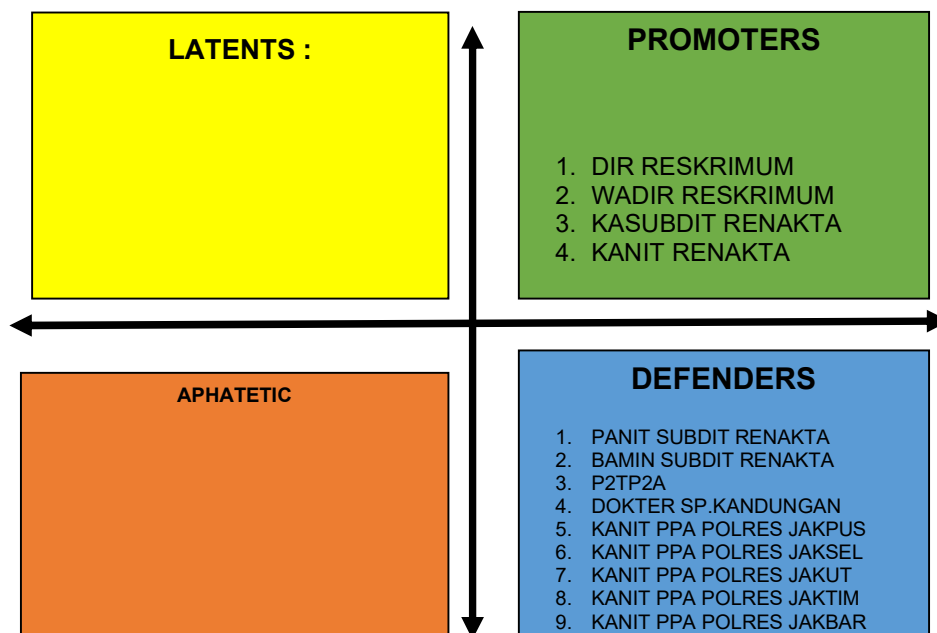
LATENTS :

PROMOTERS

1. DIR RESKRIMUM
2. WADIR RESKRIMUM
3. KASUBDIT RENAKTA
4. KANIT RENAKTA

APHATETIC

DEFENDERS

1. PANIT SUBDIT RENAKTA
2. BAMIN SUBDIT RENAKTA
3. P2TP2A
4. DOKTER SP.KANDUNGAN
5. KANIT PPA POLRES JAKPUS
6. KANIT PPA POLRES JAKSEL
7. KANIT PPA POLRES JAKUT
8. KANIT PPA POLRES JAKTIM
9. KANIT PPA POLRES JAKBAR